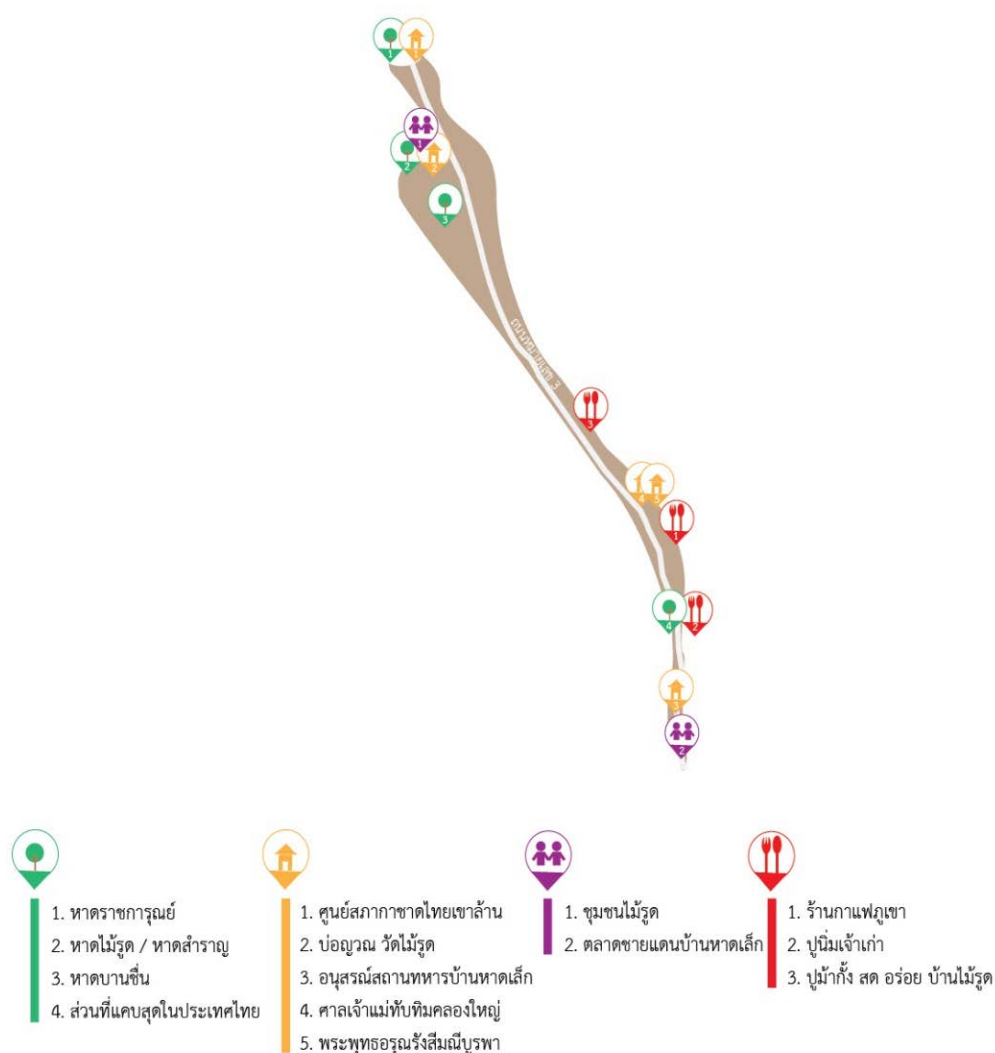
1
1
1
2
2
3
ถนนสุขุมวิท 3
3
4
5
1
4
2
3
2

1. หาดราชการุณย์
2. หาดไม้รูด / หาดสำราญ
3. หาดบานชื่น
4. ส่วนที่แคบสุดในประเทศไทย

1. ศูนย์สภากาชาดไทยเขาล้าน
2. บ่อญวณ วัดไม้รูด
3. อนุสรณ์สถานทหารบ้านหาดเล็ก
4. ศาลเจ้าแม่ทับทิมคลองใหญ่
5. พระพุทธอรุณรังสีมณีบูรพา

1. ชุมชนไม้รูด
2. ตลาดชายแดนบ้านหาดเล็ก

1. ร้านกาแฟภูเขา
2. ปูนิ่มเจ้าเก่า
3. ปูม้ากั้ง สด อร่อย บ้านไม้รูด